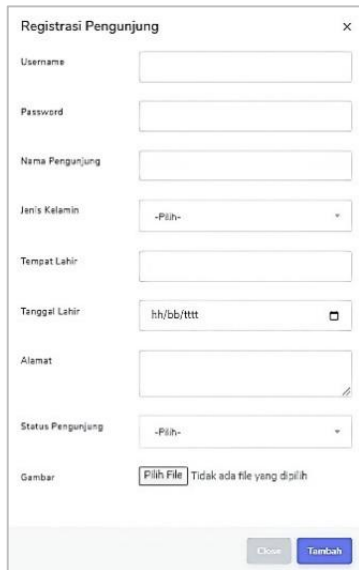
Registrasi Pengunjung ×

Username

Password

Nama Pengunjung

Jenis Kelamin -Pilih-

Tempat Lahir

Tanggal Lahir hh/bb/tttt

Alamat

Status Pengunjung -Pilih-

Gambar Pilih File Tidak ada file yang dipilih

Close Tambah